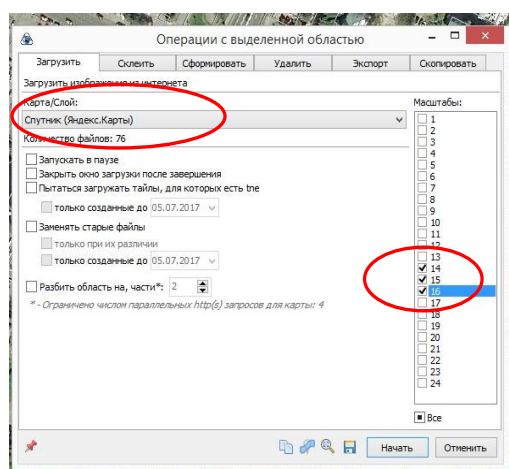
Операции с выделенной областью

Загрузить | Склеить | Сформировать | Удалить | Экспорт | Скопировать

Загрузить изображения из интернета

Карта/Слой:

Спутник (Яндекс.Карты)

Количество файлов: 76

Запускать в паузе

Закрыть окно загрузки после завершения

Пытаться загружать тайлы, для которых есть tne

только созданные до 05.07.2017

Заменять старые файлы

только при их различии

только созданные до 05.07.2017

Разбить область на, части*: 2

* - Ограничено числом параллельных http(s) запросов для карты: 4

Масштабы:

1
2
3
4
5
6
7
8
9
10
11
12
13
14
15
16
17
18
19
20
21
22
23
24

Все

Начать | Отменить